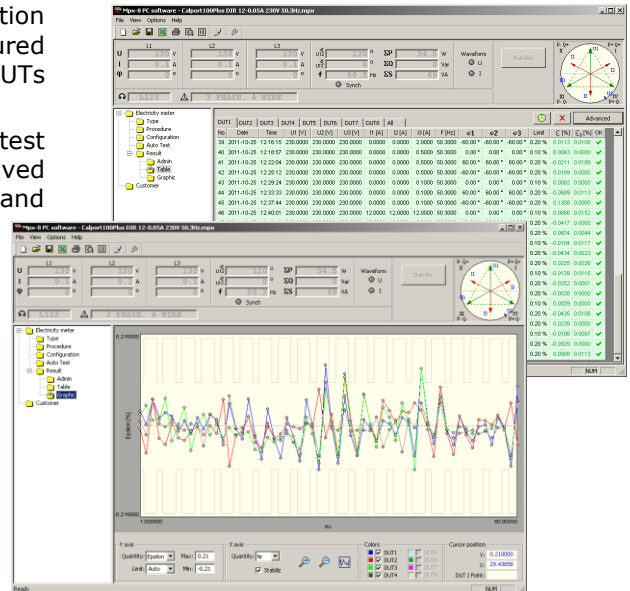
tion
ured
UTs

test
ved
and

Mpx-8 PC software - Calport100Plus DIR 12-0.05A 230V 50.3Hz.mpx
File View Options Help

| | L1 | L2 | L3 |
|---|---|---|---|
| U | 230 V | 230 V | 230 V |
| I | 0.1 A | 0.1 A | 0.1 A |
| φ | 0 ° | 0 ° | 0 ° |

U12 120 ° | ΣP 34.5 W | Waveform
U13 | ΣQ 0 Var | U
f 50.3 Hz | ΣS 69 VA | I
Synch

Standby

1123 | 3 PHASE, 4 WIRE

Electricity meter
Type
Procedure
Configuration
Auto Test
Result
Admin
Table
Graphic
Customer

DUT1 DUT2 DUT3 DUT4 DUT5 DUT6 DUT7 DUT8 All

Advanced

| No | Date | Time | U1 [V] | U2 [V] | U3 [V] | I1 [A] | I2 [A] | I3 [A] | F [Hz] | φ1 | φ2 | φ3 | Limit | ε [%] | εS [%] | OK |
|---|---|---|---|---|---|---|---|---|---|---|---|---|---|---|---|---|
| 39 | 2011-10-25 | 12:16:15 | 230.0000 | 230.0000 | 230.0000 | 0.0000 | 0.0000 | 2.0000 | 50.3000 | -60.00 ° | -60.00 ° | -60.00 ° | 0.20 % | 0.0113 | 0.0108 | ✓ |
| 40 | 2011-10-25 | 12:18:57 | 230.0000 | 230.0000 | 230.0000 | 0.0000 | 0.5000 | 50.3000 | 0.00 ° | 0.00 ° | 0.00 ° | 0.20 % | 0.0043 | 0.0068 | ✓ |
| 41 | 2011-10-25 | 12:22:04 | 230.0000 | 230.0000 | 230.0000 | 0.0000 | 0.0000 | 0.5000 | 50.3000 | 60.00 ° | 60.00 ° | 60.00 ° | 0.20 % | -0.0211 | 0.0108 | ✓ |
| 42 | 2011-10-25 | 12:25:12 | 230.0000 | 230.0000 | 230.0000 | 0.0000 | 0.0000 | 0.5000 | 50.3000 | -60.00 ° | -60.00 ° | -60.00 ° | 0.20 % | 0.0189 | 0.0086 | ✓ |
| 43 | 2011-10-25 | 12:28:24 | 230.0000 | 230.0000 | 230.0000 | 0.0000 | 0.0000 | 0.1000 | 50.3000 | 0.00 ° | 0.00 ° | 0.00 ° | 0.10 % | 0.0082 | 0.0000 | ✓ |
| 44 | 2011-10-25 | 12:33:33 | 230.0000 | 230.0000 | 230.0000 | 0.0000 | 0.0000 | 0.1000 | 50.3000 | 60.00 ° | 60.00 ° | 60.00 ° | 0.20 % | -0.0689 | 0.0113 | ✓ |
| 45 | 2011-10-25 | 12:37:44 | 230.0000 | 230.0000 | 230.0000 | 0.0000 | 0.0000 | 0.1000 | 50.3000 | -60.00 ° | -60.00 ° | -60.00 ° | 0.20 % | 0.1300 | 0.0000 | ✓ |
| 46 | 2011-10-25 | 12:40:01 | 230.0000 | 230.0000 | 230.0000 | 12.0000 | 12.0000 | 12.0000 | 50.3000 | 0.00 ° | 0.00 ° | 0.00 ° | 0.10 % | 0.0086 | 0.0152 | ✓ |

NUM

Mpx-8 PC software - Calport100Plus DIR 12-0.05A 230V 50.3Hz.mpx
File View Options Help

0.210000
Epsilon [%]
-0.210000
1.000000
No
80.000000

Y axis
Quantity: Epsilon Max: 0.21
Limit: Auto Min: -0.21
X axis
Quantity: No
Stabilize
Colors:
DUT1 DUT5
DUT2 DUT6
DUT3 DUT7
DUT4 DUT8
Cursor position
Y: 0.210000
X: 29.43658
DUT / Point:

Ready
NUM